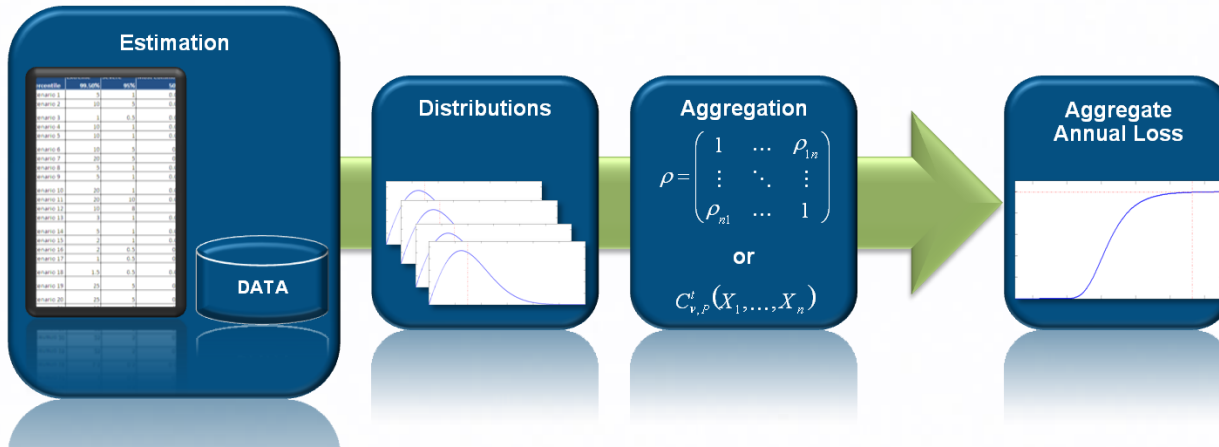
Estimation

| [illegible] | 99.50% | 95% | 50 |
|---|---|---|---|
| enario 1 | 10 | 1 | 0. |
| enario 2 | 10 | 5 | 0. |
| enario 3 | 1 | 0.5 | 0. |
| enario 4 | 10 | 1 | 0. |
| enario 5 | 10 | 1 | 0. |
| enario 6 | 10 | 5 | 0. |
| enario 7 | 20 | 5 | 0. |
| enario 8 | 10 | 1 | 0. |
| enario 9 | 5 | 1 | 0. |
| enario 10 | 20 | 1 | 0. |
| enario 11 | 20 | 10 | 0. |
| enario 12 | 10 | 8 | |
| enario 13 | 3 | 1 | 0. |
| enario 14 | 5 | 1 | 0. |
| enario 15 | 2 | 1 | 0. |
| enario 16 | 2 | 0.5 | 0. |
| enario 17 | 1 | 0.5 | 0. |
| enario 18 | 1.5 | 0.5 | 0. |
| enario 19 | 25 | 5 | |
| enario 20 | 25 | 5 | |

DATA

Distributions

Aggregation

$\rho = \begin{pmatrix} 1 & \dots & \rho_{1n} \\ \vdots & \ddots & \vdots \\ \rho_{n1} & \dots & 1 \end{pmatrix}$

or

$C^t_{\nu,P}(X_1,\dots,X_n)$

Aggregate Annual Loss